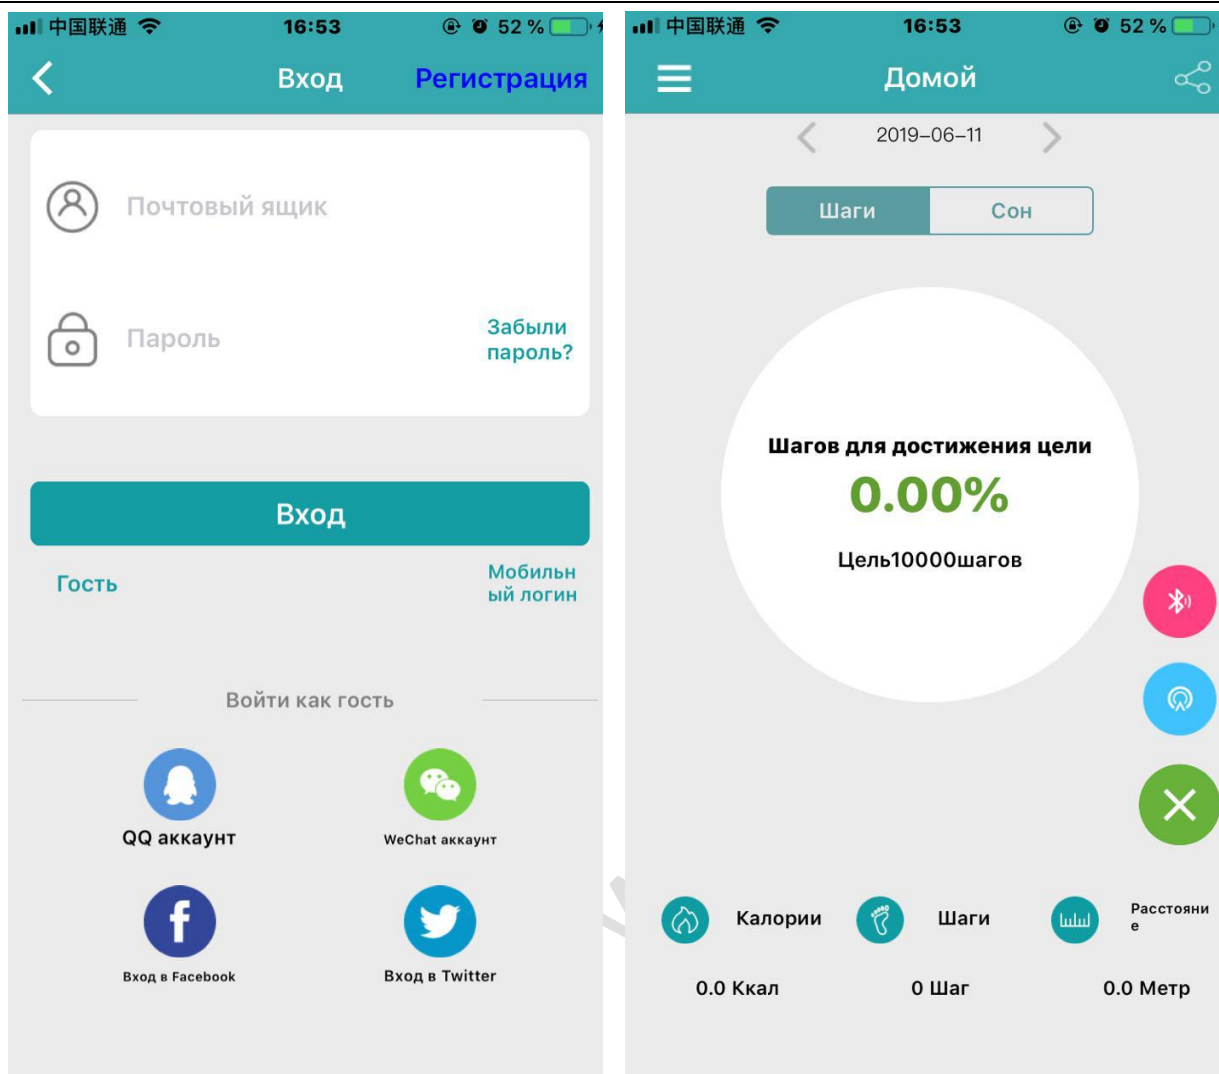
中国联通 16:53 52 %

Вход Регистрация

Почтовый ящик

Пароль

Забыли пароль?

Вход

Гость

Мобильный логин

Войти как гость

QQ аккаунт

WeChat аккаунт

Вход в Facebook

Вход в Twitter

中国联通 16:53 52 %

Домой

2019–06–11

Шаги

Сон

Шагов для достижения цели

0.00%

Цель10000шагов

Калории

Шаги

Расстояние

0.0 Ккал

0 Шаг

0.0 Метр